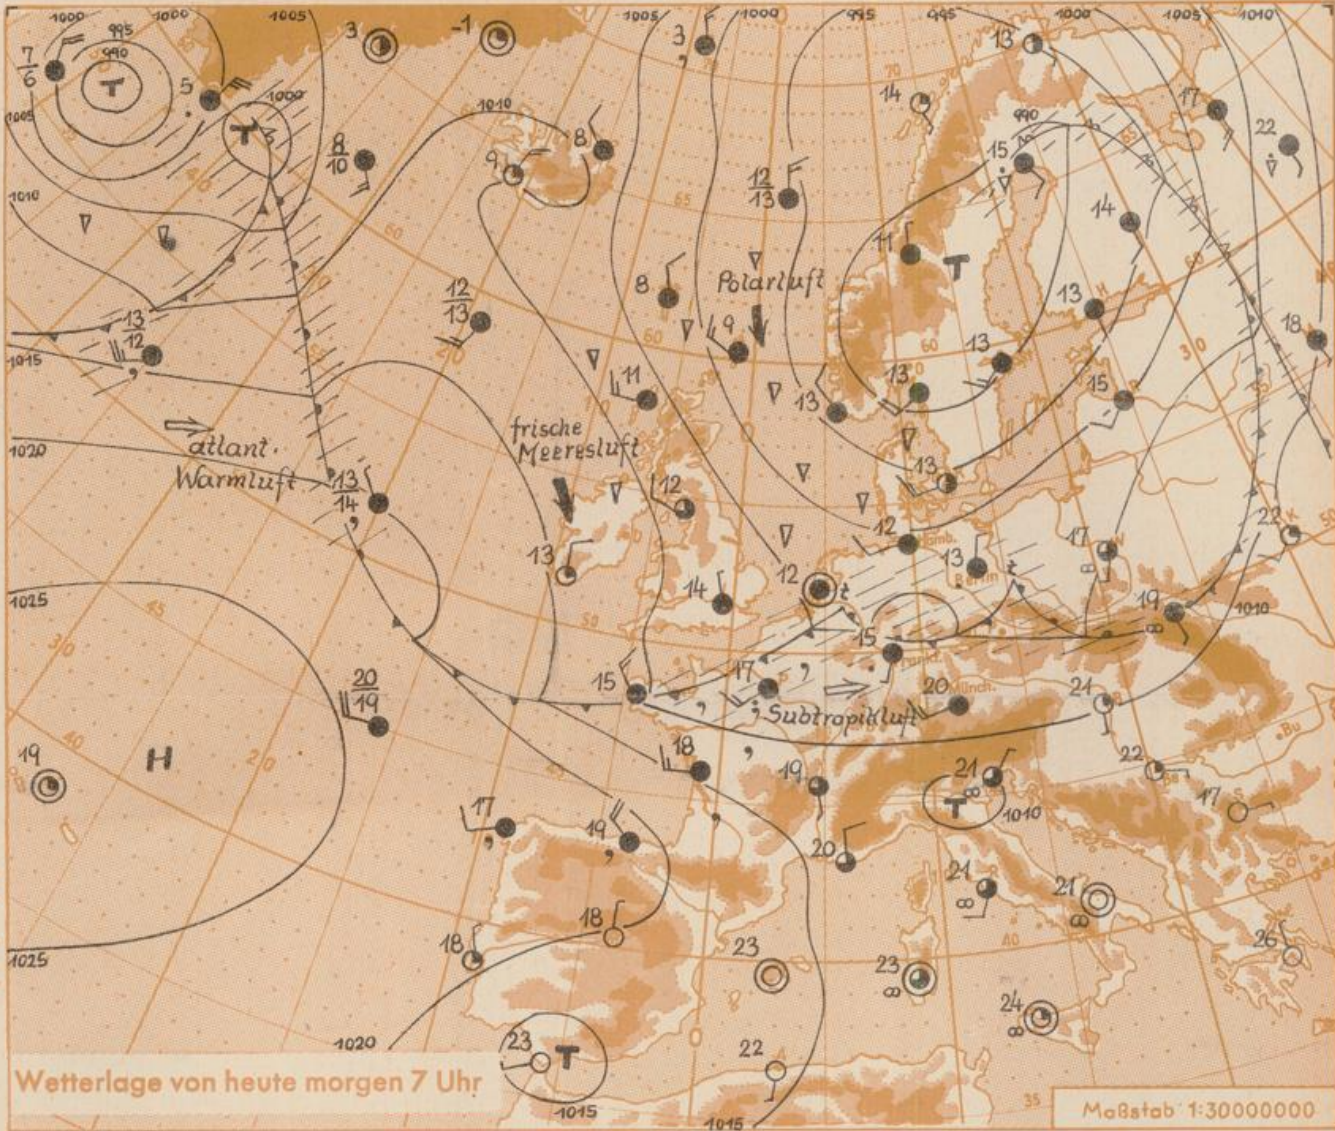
1000 995 1000 990 1005 1005 1000 995 995 1000 1005 1010

$\frac{7}{6}$ T 5 1000 T 3 -1 3 13 17 22

1005 1010 8/10 9 8 14 990 15

1010 $\frac{12}{13}$ 14

11 T

8 Polarluft

$\frac{12}{13}$ 13 18

$\frac{13}{12}$ 9 13

1015 11 13 15

13

frische Meeresluft

atlant. Warmluft 1020 13/14 12 13

12 17 22

13 Berlin

1025 14 12 19 1010

15

15 17 Subtropikluft 20 21

$\frac{20}{19}$

19 H 18 19 22

21 17

17 19 T 1010

20

21

21

18

18 23 26

23

24

1020 23 T 22

1025

Wetterlage von heute morgen 7 Uhr

1015 1015

Maßstab 1:30000000